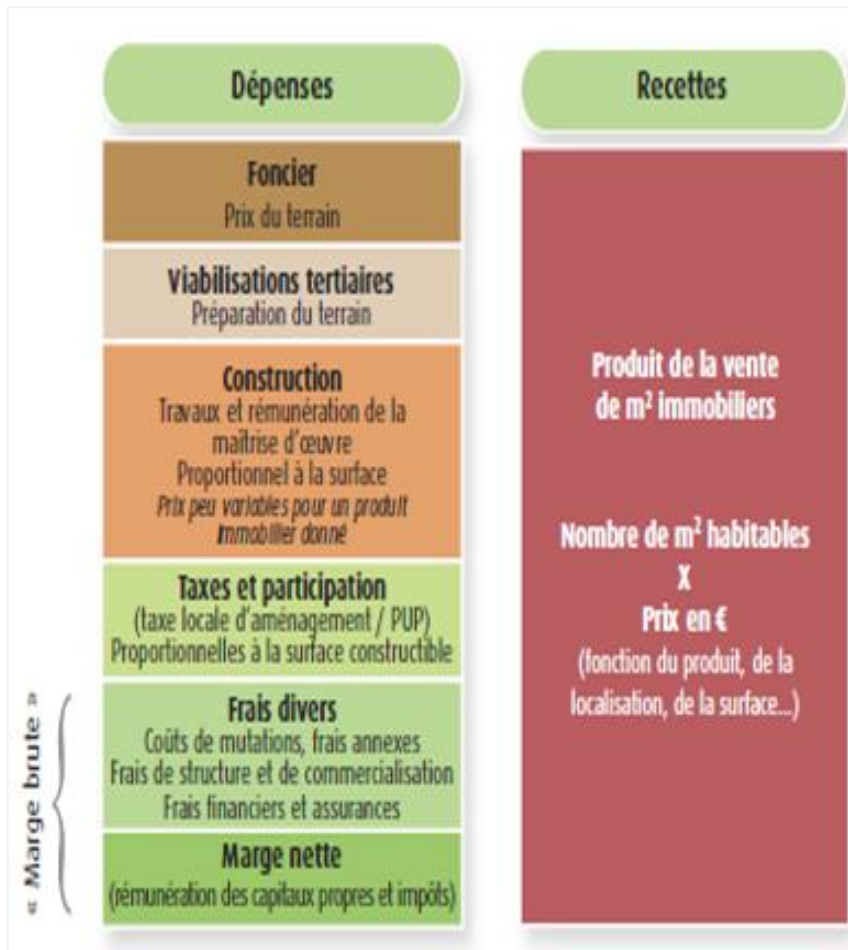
Dépenses

Recettes

Foncier
Prix du terrain

Viabilisations tertiaires
Préparation du terrain

Construction
Travaux et rémunération de la maîtrise d'œuvre
Proportionnel à la surface
Prix peu variables pour un produit immobilier donné

Taxes et participation
(taxe locale d'aménagement / PUP)
Proportionnelles à la surface constructible

Frais divers
Coûts de mutations, frais annexes
Frais de structure et de commercialisation
Frais financiers et assurances

Marge nette
(rémunération des capitaux propres et impôts)

« Marge brute »

Produit de la vente de m² immobiliers

Nombre de m² habitables
X
Prix en €
(fonction du produit, de la localisation, de la surface...)